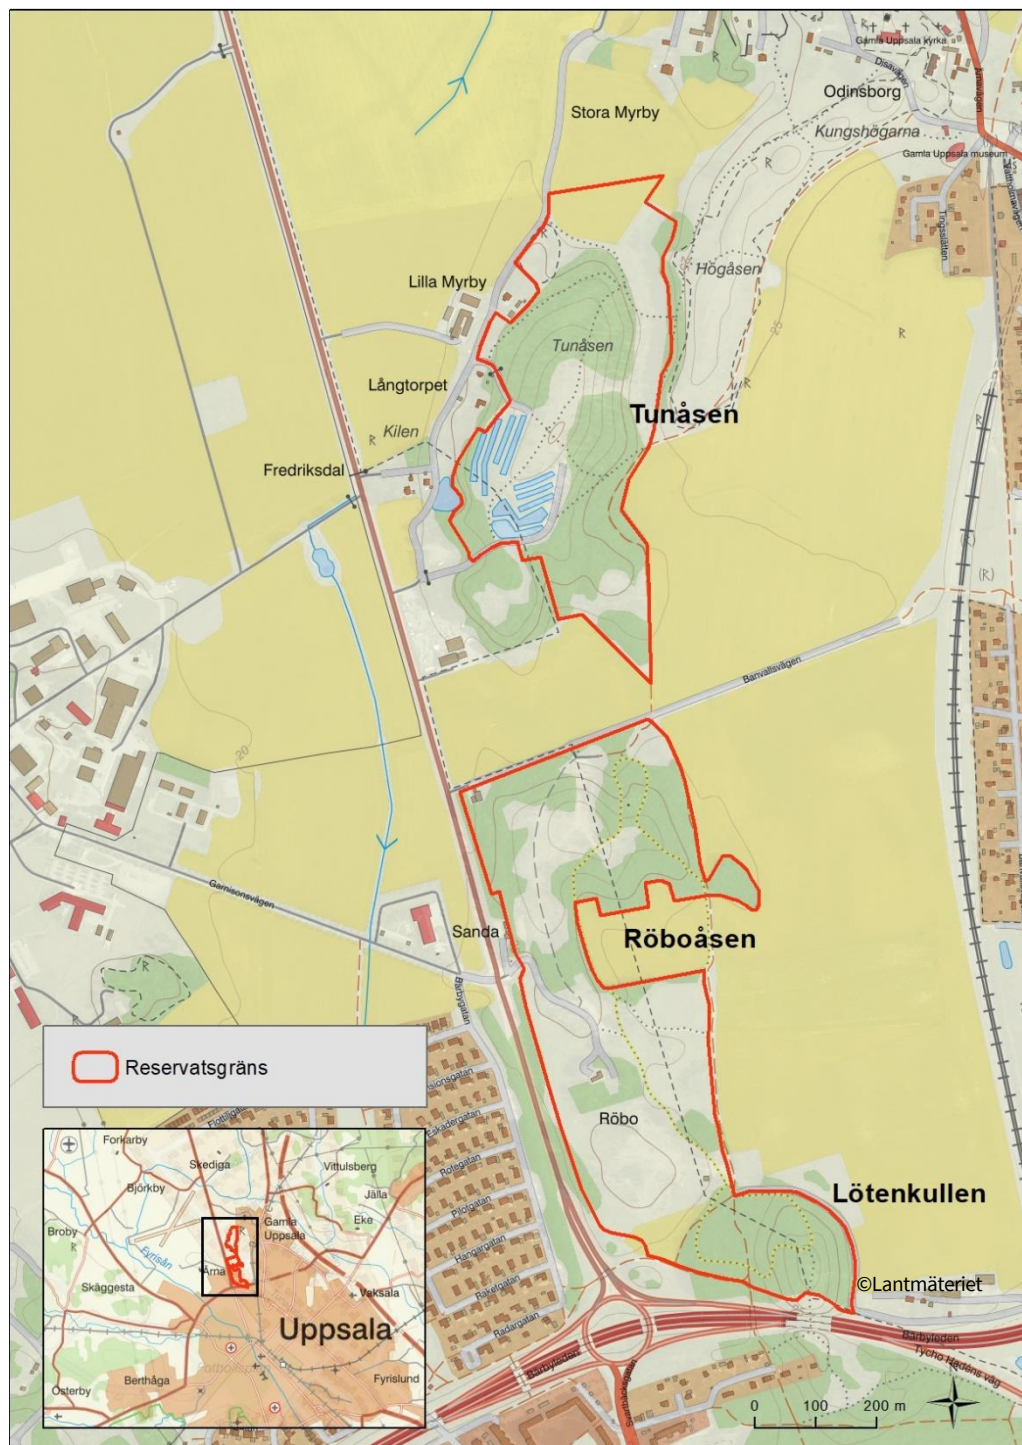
Gamla Uppsala kyrka
Disavägen
Odinsborg
Stora Myrby
Kungshögarna
Gamla Uppsala museum
Högåsen
Lilla Myrby
Tunåsen
Långtorpet
Tunåsen
Kilen
Fredriksdal
Banvallsvägen
Garnisonsvägen
Sanda
Röboåsen
Bärbygatan
Reservatsgräns
Röbo
Lötenkullen
©Lantmäteriet
Forkarby
Skediga
Vittulsberg
Björkby
Jälla
Broby
Gamla Uppsala
Eke
Fyrisån
Årsta
Skäggesta
Vaksala
Uppsala
Berthåga
Fyrislund
Österby
Bärbyleden
Tycho Hedéns väg
0
100
200 m